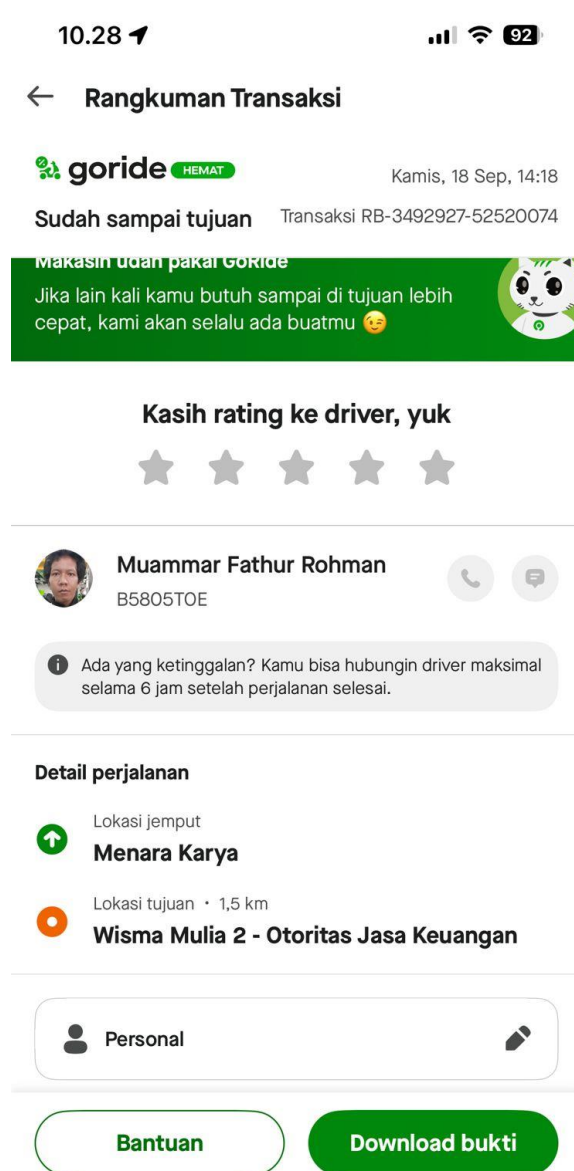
10.28

92

Rangkuman Transaksi

goride HEMAT

Kamis, 18 Sep, 14:18

Sudah sampai tujuan

Transaksi RB-3492927-52520074

Makasih udah pakai GoRide

Jika lain kali kamu butuh sampai di tujuan lebih cepat, kami akan selalu ada buatmu 😉

Kasih rating ke driver, yuk

Muammar Fathur Rohman

B5805TOE

Ada yang ketinggalan? Kamu bisa hubungin driver maksimal selama 6 jam setelah perjalanan selesai.

Detail perjalanan

Lokasi jemput

Menara Karya

Lokasi tujuan · 1,5 km

Wisma Mulia 2 - Otoritas Jasa Keuangan

Personal

Bantuan

Download bukti